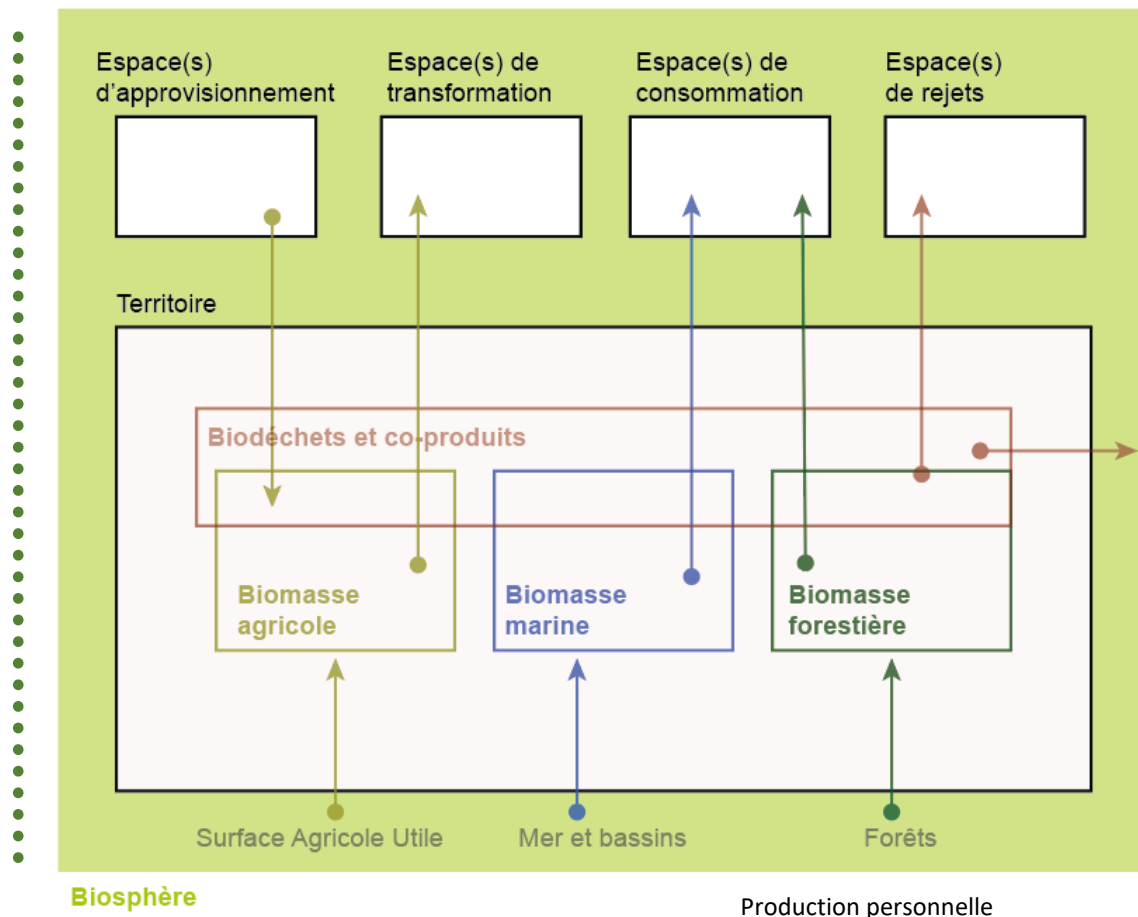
Espace(s) d'approvisionnement

Espace(s) de transformation

Espace(s) de consommation

Espace(s) de rejets

Territoire

Biodéchets et co-produits

Biomasse agricole

Biomasse marine

Biomasse forestière

Surface Agricole Utile

Mer et bassins

Forêts

Biosphère

Production personnelle